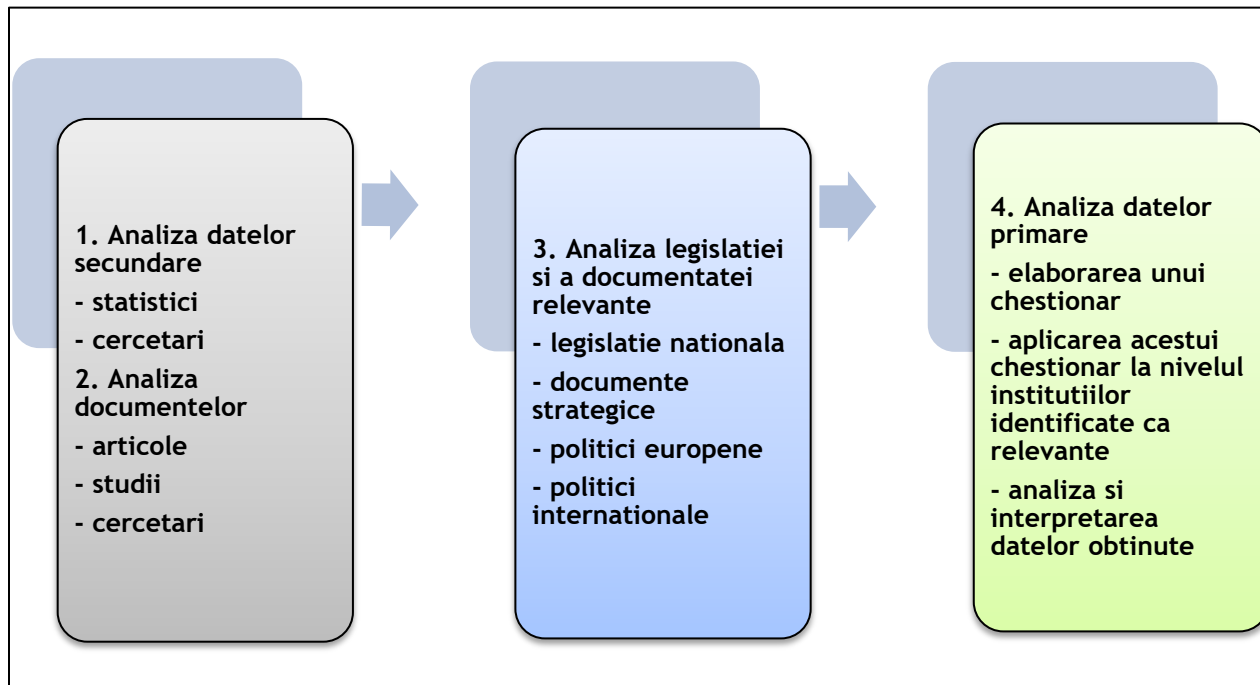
1. Analiza datelor secundare

- statistici

- cercetari

2. Analiza documentelor

- articole

- studii

- cercetari

3. Analiza legislatiei si a documentatei relevante

- legislatie nationala

- documente strategice

- politici europene

- politici internationale

4. Analiza datelor primare

- elaborarea unui chestionar

- aplicarea acestui chestionar la nivelul institutiilor identificate ca relevante

- analiza si interpretarea datelor obtinute